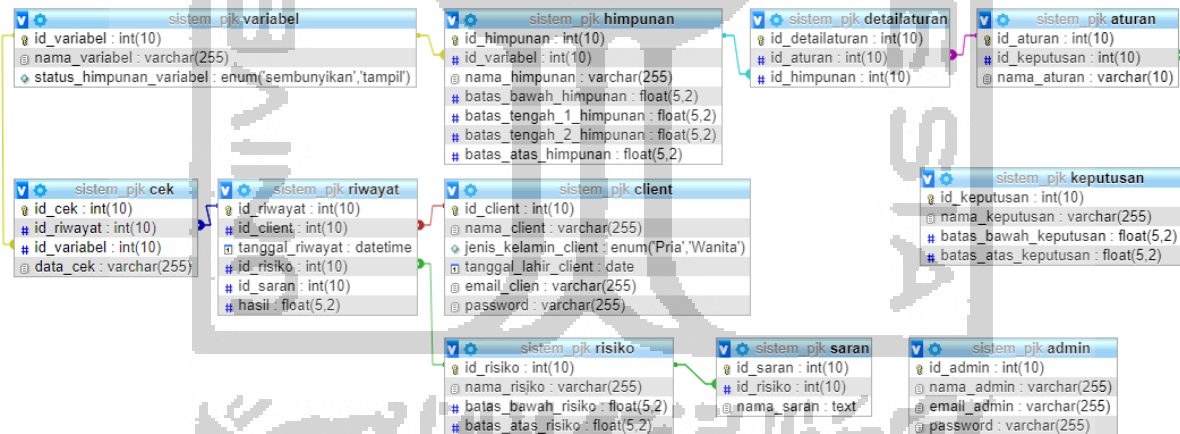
sistem_pjk variabel
id_variabel : int(10)
nama_variabel : varchar(255)
status_himpunan_variabel : enum('sembunyikan','tampil')

sistem_pjk himpunan
id_himpunan : int(10)
id_variabel : int(10)
nama_himpunan : varchar(255)
batas_bawah_himpunan : float(5,2)
batas_tengah_1_himpunan : float(5,2)
batas_tengah_2_himpunan : float(5,2)
batas_atas_himpunan : float(5,2)

sistem_pjk detailaturan
id_detailaturan : int(10)
id_aturan : int(10)
id_himpunan : int(10)

sistem_pjk aturan
id_aturan : int(10)
id_keputusan : int(10)
nama_aturan : varchar(10)

sistem_pjk keputusan
id_keputusan : int(10)
nama_keputusan : varchar(255)
batas_bawah_keputusan : float(5,2)
batas_atas_keputusan : float(5,2)

sistem_pjk cek
id_cek : int(10)
id_riwayat : int(10)
id_variabel : int(10)
data_cek : varchar(255)

sistem_pjk riwayat
id_riwayat : int(10)
id_client : int(10)
tanggal_riwayat : datetime
id_risiko : int(10)
id_saran : int(10)
hasil : float(5,2)

sistem_pjk client
id_client : int(10)
nama_client : varchar(255)
jenis_kelamin_client : enum('Pria','Wanita')
tanggal_lahir_client : date
email_clien : varchar(255)
password : varchar(255)

sistem_pjk risiko
id_risiko : int(10)
nama_risiko : varchar(255)
batas_bawah_risiko : float(5,2)
batas_atas_risiko : float(5,2)

sistem_pjk saran
id_saran : int(10)
id_risiko : int(10)
nama_saran : text

sistem_pjk admin
id_admin : int(10)
nama_admin : varchar(255)
email_admin : varchar(255)
password : varchar(255)